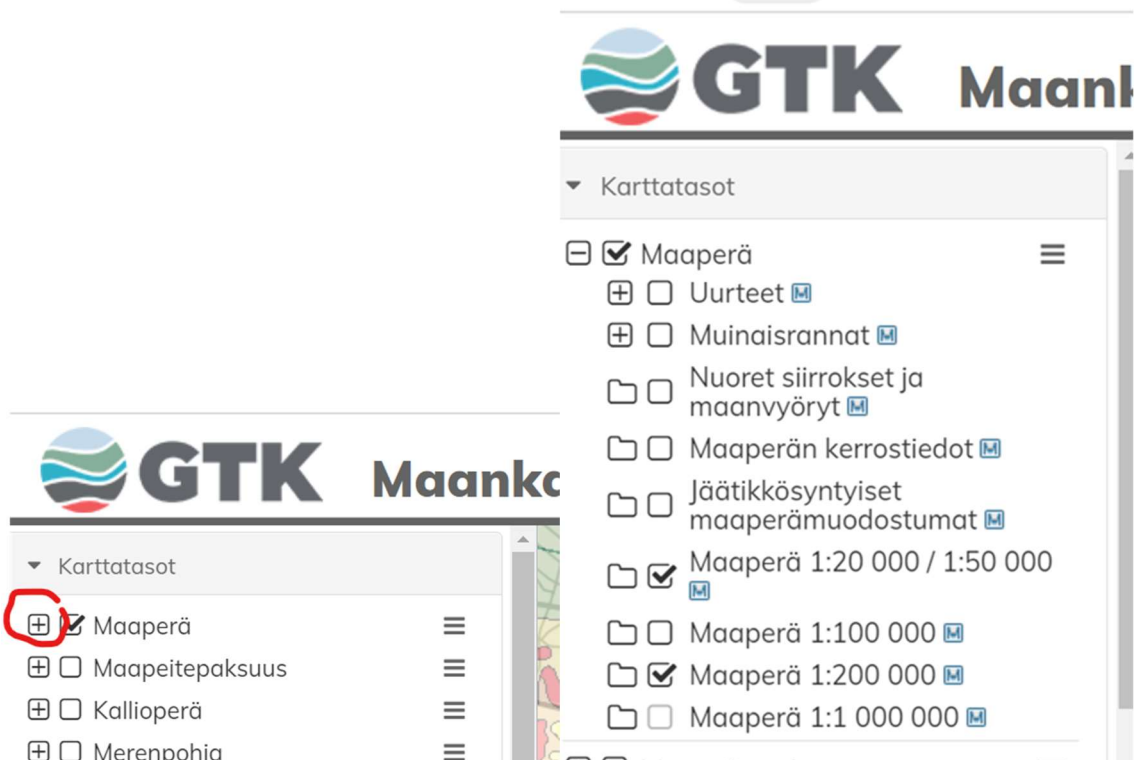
GTK Maank

Karttatasot

Maaperä

Uurteet M

Muinaisrannat M

Nuoret siirrokset ja maanvyöryt M

Maaperän kerrostiedot M

Jäätikkösyntyiset maaperämuodostumat M

Maaperä 1:20 000 / 1:50 000 M

Maaperä 1:100 000 M

Maaperä 1:200 000 M

Maaperä 1:1 000 000 M

GTK Maanka

Karttatasot

Maaperä

Maapeitepaksuus

Kallioperä

Merenpohja